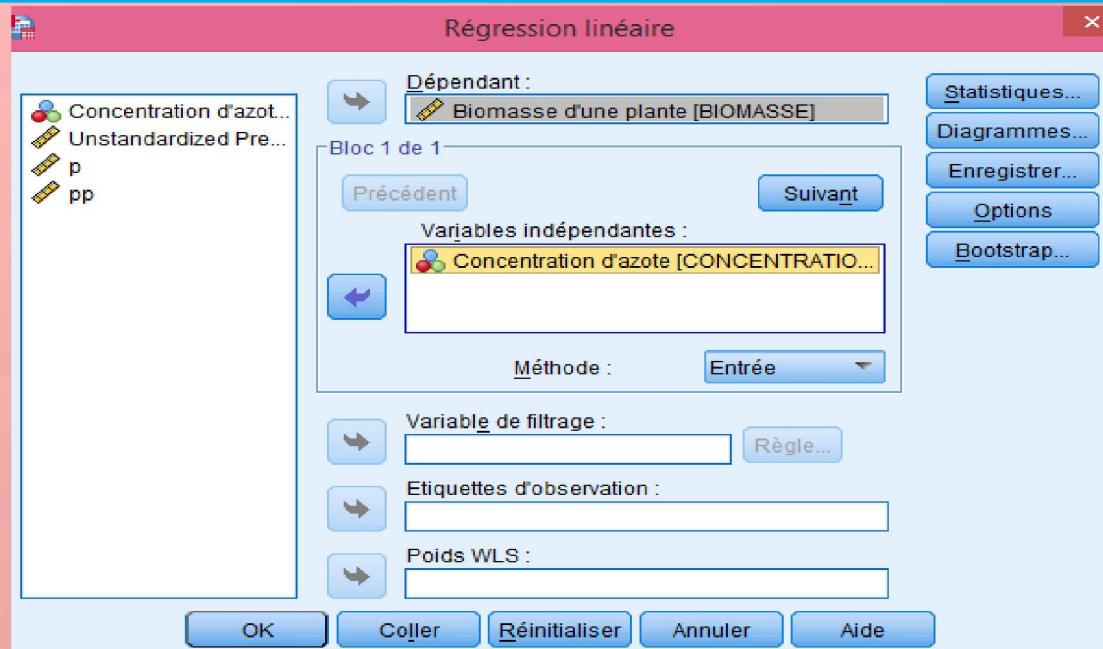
Régression linéaire

Concentration d'azot...
Unstandardized Pre...
p
pp

Dépendant :
Biomasse d'une plante [BIOMASSE]

Bloc 1 de 1
Précédent
Suivant
Variables indépendantes :
Concentration d'azote [CONCENTRATIO...
Méthode :
Entrée

Variable de filtrage :
Règle...
Etiquettes d'observation :
Poids WLS :

Statistiques...
Diagrammes...
Enregistrer...
Options
Bootstrap...

OK
Coller
Réinitialiser
Annuler
Aide